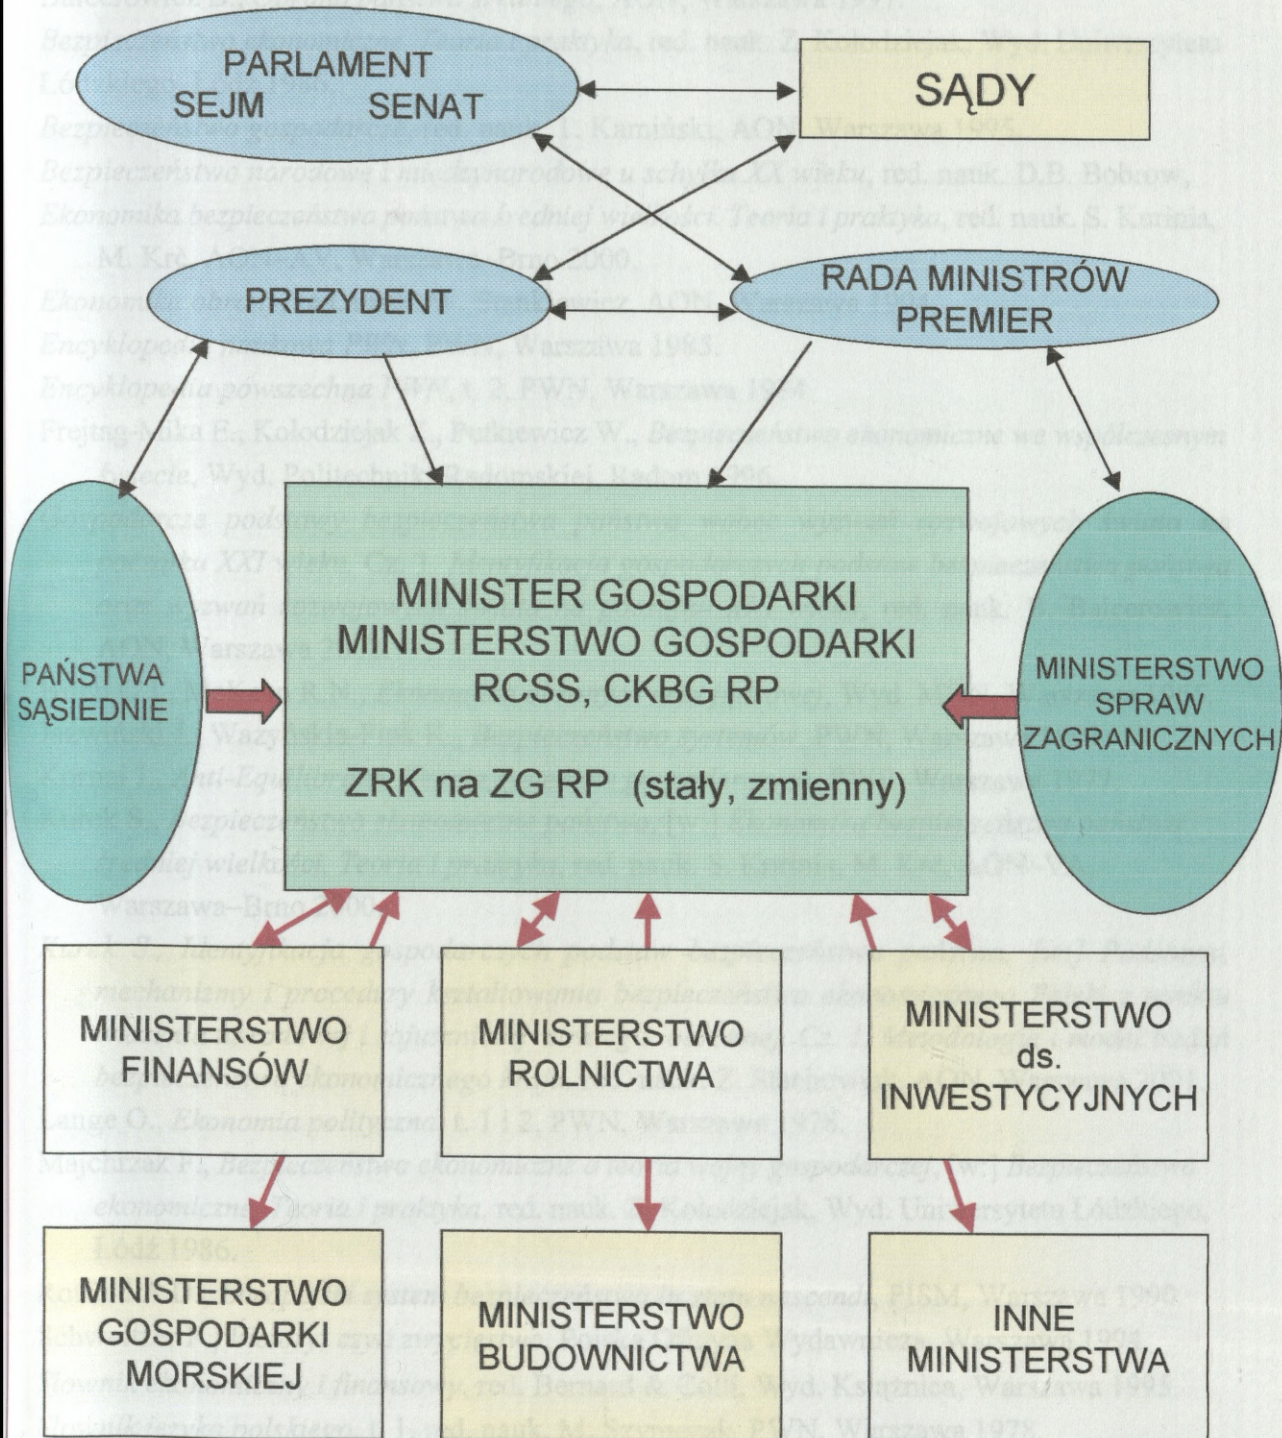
PARLAMENT
SEJM SENAT

SĄDY

PREZYDENT

RADA MINISTRÓW
PREMIER

PAŃSTWA SĄSIEDNIE

MINISTER GOSPODARKI
MINISTERSTWO GOSPODARKI
RCSS, CKBG RP

ZRK na ZG RP (stały, zmienny)

MINISTERSTWO SPRAW ZAGRANICZNYCH

MINISTERSTWO FINANSÓW

MINISTERSTWO ROLNICTWA

MINISTERSTWO ds. INWESTYCYJNYCH

MINISTERSTWO GOSPODARKI MORSKIEJ

MINISTERSTWO BUDOWNICTWA

INNE MINISTERSTWA